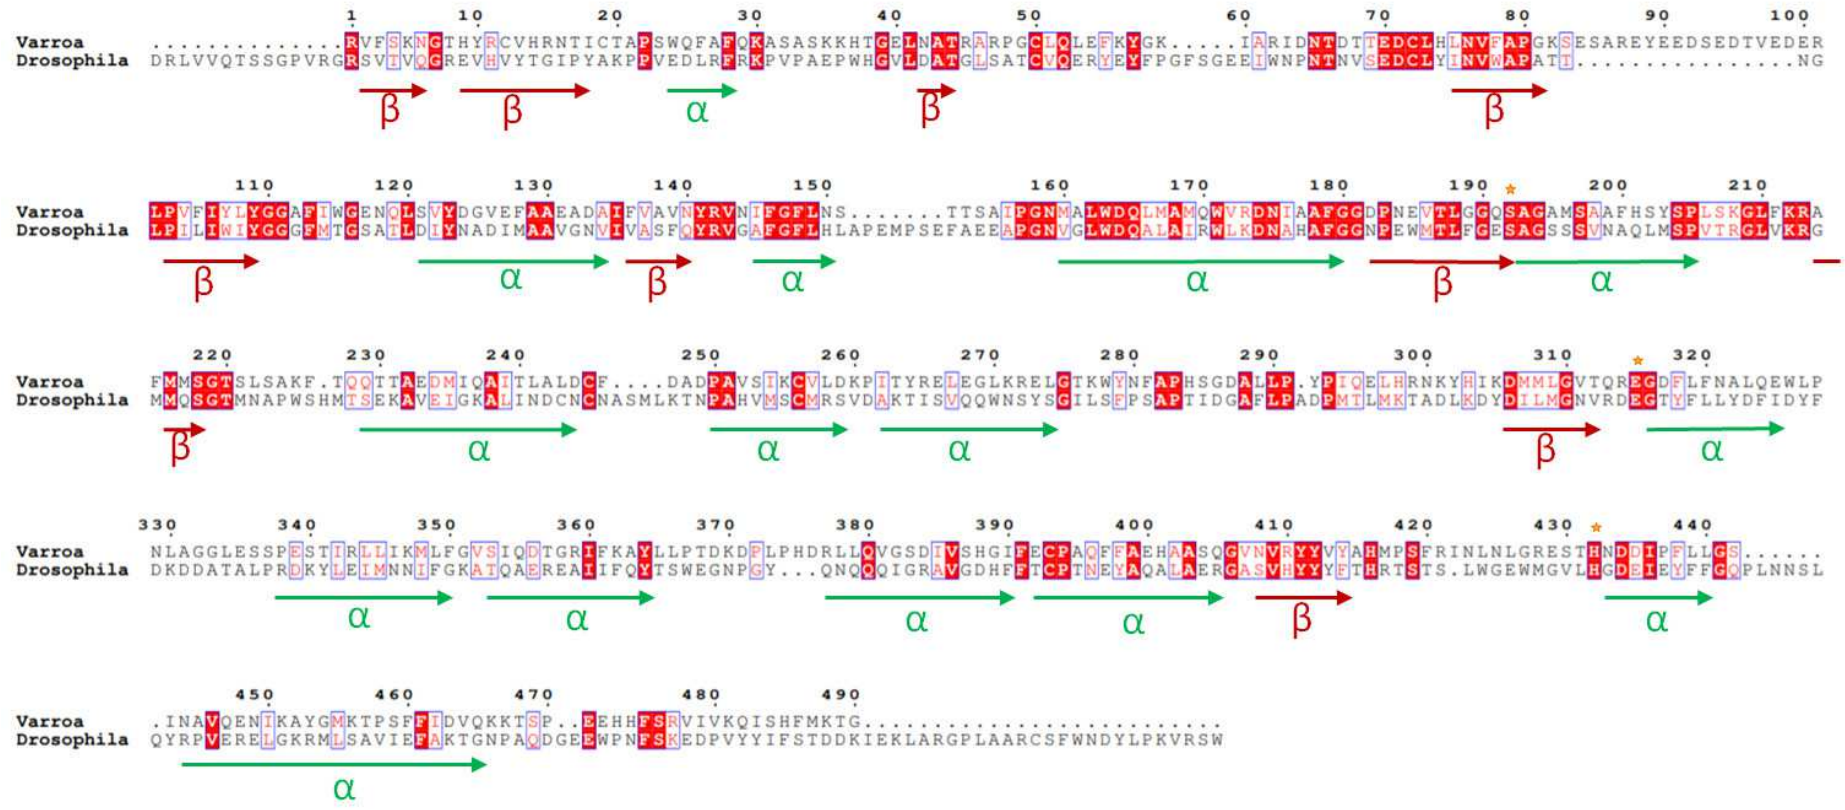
1 10 20 30 40 50 60 70 80 90 100
Varroa ..............RVFSKNGTHYRCVHRNTICTAPSWQFAFQKASASKKHTGELNATRARPGCLQLEFKYGK.....IARIDNTDTTEDCLHLNVFAPGKSESAREYEEDSEDTVEDER
Drosophila DRLVVQTSSGPVRGRSVTVQGREVHVYTGIPYAKPPVEDLRFRKPVPAEPWHGVLDATGLSATCVQERYEYFPGFSGEEIWNPNTNVSEDCLYINVWAPATI................NG
β β α β β

110 120 130 140 150 160 170 180 190 200 210
Varroa LPVFIYLYGGAFIWGENQLSVYDGVEFAAEADAIFVAVNYRVNIFGFLNS.......TTSAIPGNMALWDQLMAMQWVRDNIAAFGGDPNEVTLGGQSAGAMSAAFHSYSPLSKGLFKRA
Drosophila LPILIWIYGGGFMTGSATLDIYNADIMAAVGNVIVASFQYRVGAFGFLHLAPEMPSEFAEEAPGNVGLWDQALAIRWLKDNAHAFGGNPEWMTLFGESAGSSSVNAQLMSPVTRGLVKRG
β α β α α β α

220 230 240 250 260 270 280 290 300 310 320
Varroa FMMSGTSLSAKF.TQQTTAEDMIQAITLALDCF....DADPAVSIKCVLDKPITYRELEGLKRELGTKWYNFAPHSGDALLP.YPIQELHRNKYHIKDMMLGVTQREGDFLFNALQEWLP
Drosophila MMQSGTMNAPWSHMTSEKAVEIGKALINDCNCNASMLKTNPAHVMSCMRSVDAKTISVQQWNSYSGILSFPSAPTIDGAFLPADPMTLMKTADLKDYDILMGNVRDEGTYFLLYDFIDYF
β α α α β α

330 340 350 360 370 380 390 400 410 420 430 440
Varroa NLAGGLESSPESTIRLLIKMLFGVSIQDTGRIFKAYLLPTDKDPLPHDRLLQVGSDIVSHGIFECPAQFFAEHAASQGVNVRYYVYAHMPSFRINLNLGRESTHNDDIPFLLGS......
Drosophila DKDDATALPRDKYLEIMNNIFGKATQAEREAIIFQYTSWEGNPGY...QNQQIGRAVGDHFFTCPTNEYAQALAERGASVHYYYFTHRTSTS.LWGEWMGVLHGDEIEYFFGQPLNNSL
α α α α β α

450 460 470 480 490
Varroa .INAVQENIKAYGMKTPSFFIDVQKKTSP..EEHHFSRVIVKQISHFMKTG...........................
Drosophila QYRPVERELGKRMLSAVIEFAKTGNPAQDGEEWPNFSKEDPVYYIFSTDDKIEKLARGPLAARCSFWNDYLPKVRSW
α